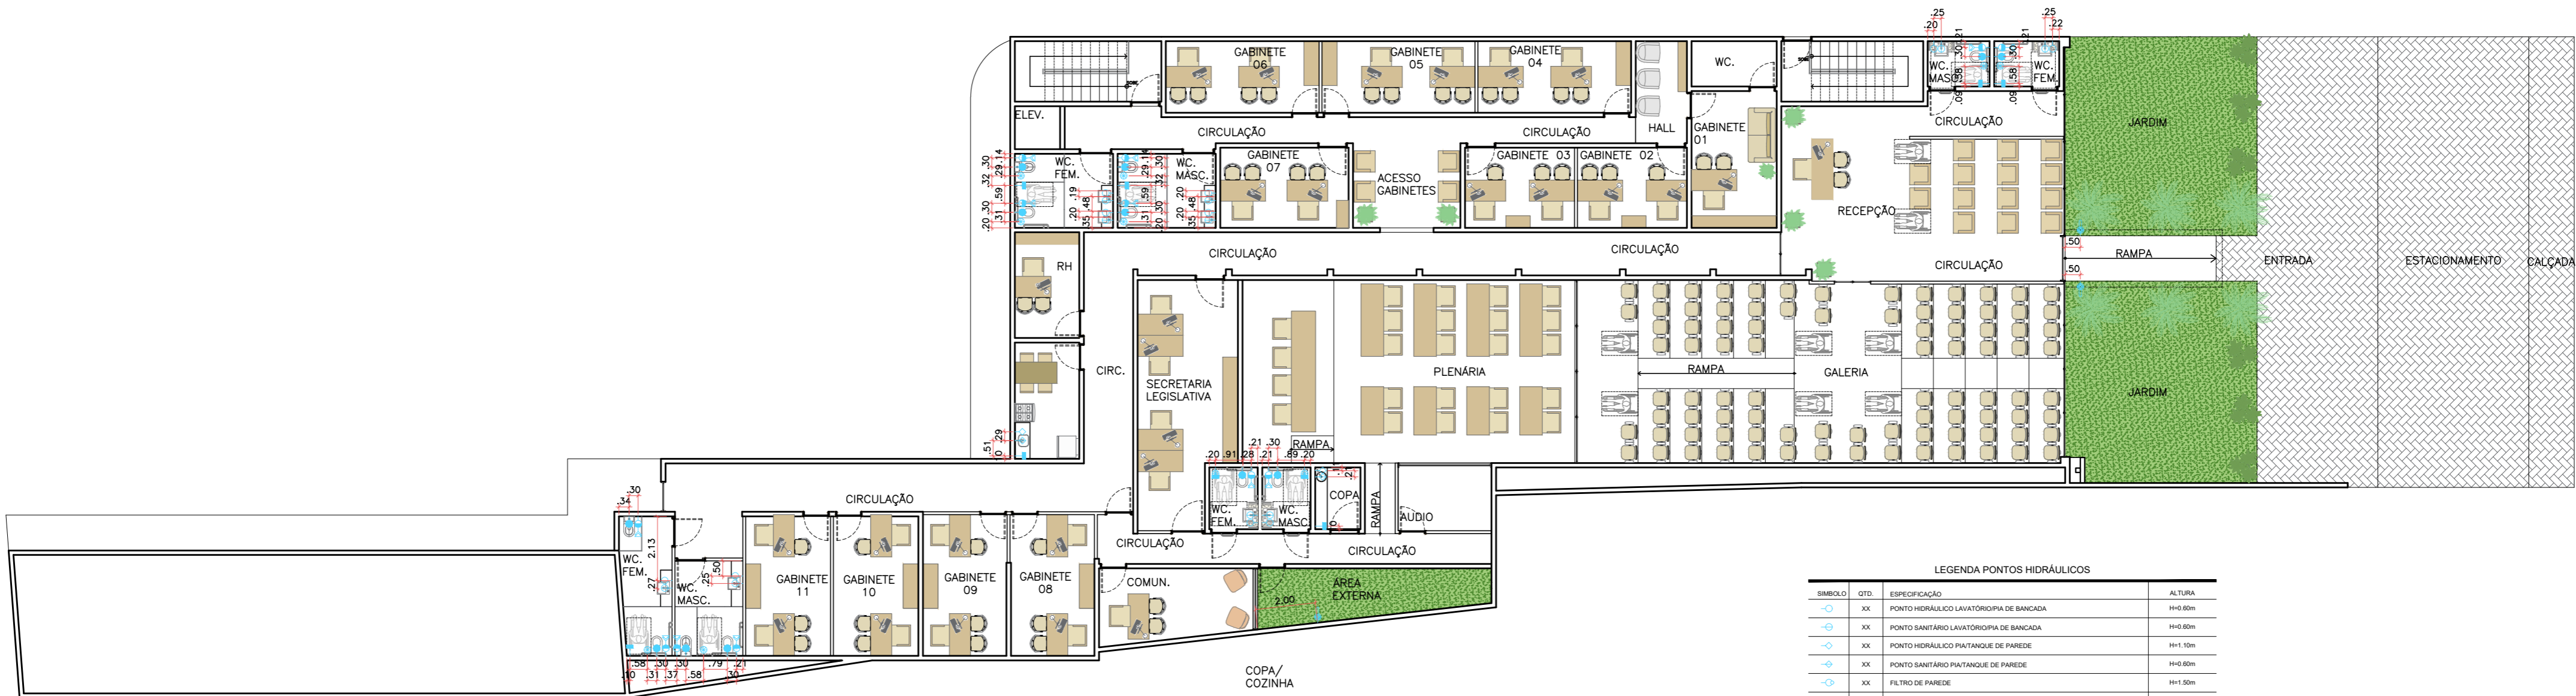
GABINETE 06
GABINETE 05
GABINETE 04
WC.
WC. MASC.
WC. FEM.
JARDIM
ELEV.
CIRCULAÇÃO
CIRCULAÇÃO
HALL
GABINETE 01
CIRCULAÇÃO
WC. FEM.
WC. MASC.
GABINETE 07
ACESSO GABINETES
GABINETE 03
GABINETE 02
RECEPÇÃO
CIRCULAÇÃO
CIRCULAÇÃO
RAMPA
ENTRADA
ESTACIONAMENTO
CALÇADA
CIRCULAÇÃO
RH
CIRC.
SECRETARIA LEGISLATIVA
PLENÁRIA
RAMPA
GALERIA
JARDIM
RAMPA
CIRCULAÇÃO
WC. FEM.
WC. MASC.
GABINETE 11
GABINETE 10
GABINETE 09
GABINETE 08
WC. FEM.
WC. MASC.
COPA
RAMPA
ÁUDIO
CIRCULAÇÃO
CIRCULAÇÃO
COMUN.
ÁREA EXTERNA
2.00
COPA/ COZINHA

LEGENDA PONTOS HIDRÁULICOS

| SIMBOLO | QTD. | ESPECIFICAÇÃO | ALTURA |
|---|---|---|---|
|  | XX | PONTO HIDRÁULICO LAVATÓRIO/PIA DE BANCADA | H=0.60m |
|  | XX | PONTO SANITÁRIO LAVATÓRIO/PIA DE BANCADA | H=0.60m |
|  | XX | PONTO HIDRÁULICO PIA/TANQUE DE PAREDE | H=1.10m |
|  | XX | PONTO SANITÁRIO PIA/TANQUE DE PAREDE | H=0.60m |
|  | XX | FILTRO DE PAREDE | H=1.50m |